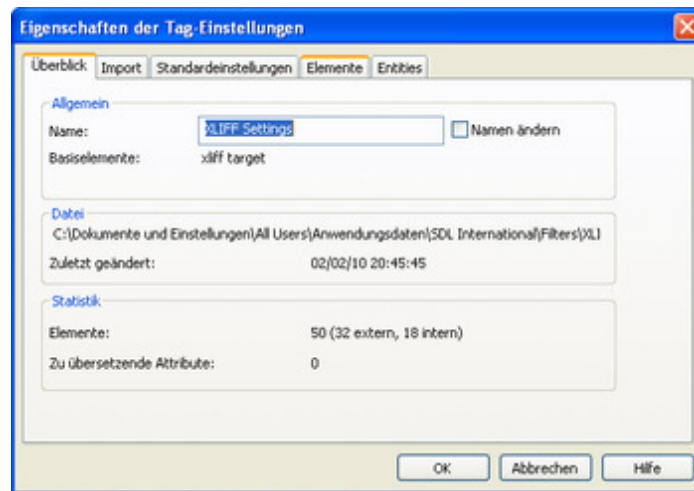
Eigenschaften der Tag-Einstellungen

Überblick | Import | Standardeinstellungen | Elemente | Entities

Allgemein
Name: XLIFF Settings
Namen ändern
Basiselemente: xliff target

Datei
C:\Dokumente und Einstellungen\All Users\Anwendungsdaten\SDL International\Filters\XLI
Zuletzt geändert: 02/02/10 20:45:45

Statistik
Elemente: 50 (32 extern, 18 intern)
Zu übersetzende Attribute: 0

OK | Abbrechen | Hilfe